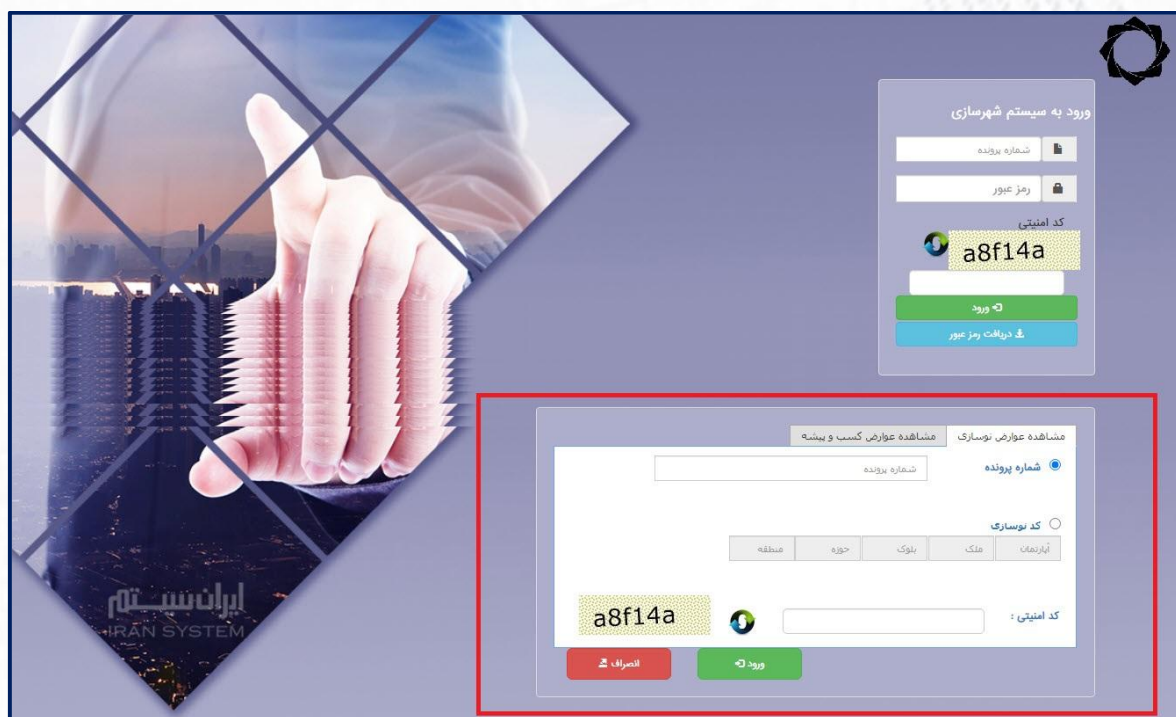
ورود به سیستم شهرسازی

شماره پرونده

رمز عبور

کد امنیتی

a8f14a

ورود

دریافت رمز عبور

مشاهده عوارض نوسازی | مشاهده عوارض کسب و پیشه

شماره پرونده

شماره پرونده

کد نوسازی

| آپارتمان | ملک | بلوک | حوزه | منطقه |
|---|---|---|---|---|

کد امنیتی :

a8f14a

ورود

انصراف

ایران سیستم
IRAN SYSTEM